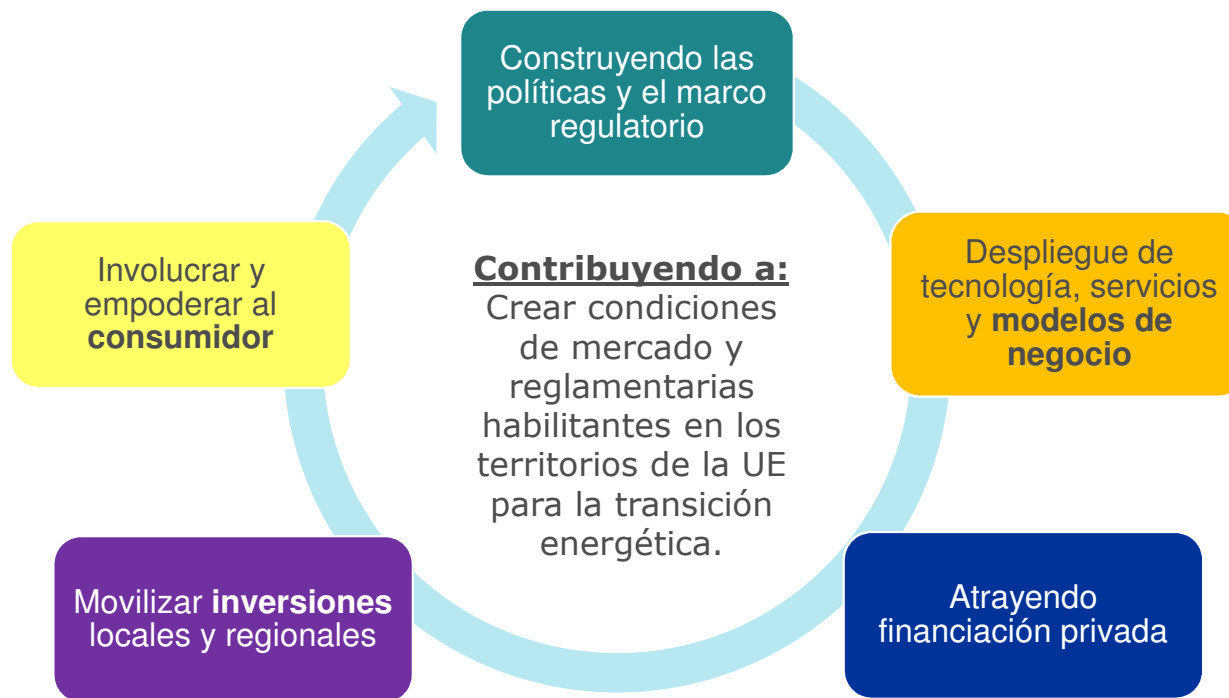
Construyendo las políticas y el marco regulatorio

Despliegue de tecnología, servicios y **modelos de negocio**

Atrayendo financiación privada

Movilizar **inversiones** locales y regionales

Involucrar y empoderar al **consumidor**

**Contribuyendo a:**
Crear condiciones de mercado y reglamentarias habilitantes en los territorios de la UE para la transición energética.